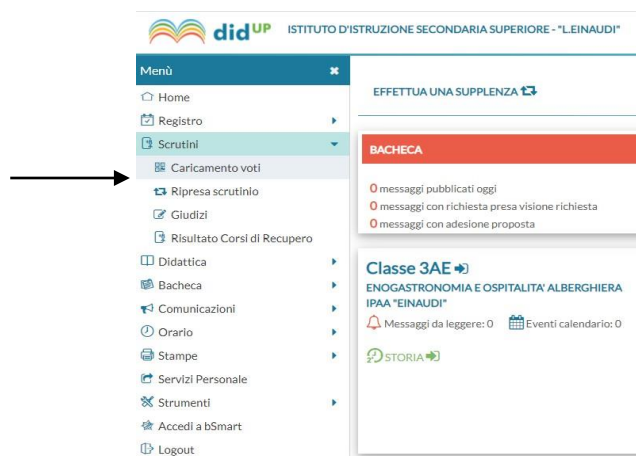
didUP ISTITUTO D'ISTRUZIONE SECONDARIA SUPERIORE - "L.EINAUDI"

Menù
Home
Registro
Scrutini
Caricamento voti
Ripresa scrutinio
Giudizi
Risultato Corsi di Recupero
Didattica
Bacheca
Comunicazioni
Orario
Stampe
Servizi Personale
Strumenti
Accedi a bSmart
Logout

EFFETTUA UNA SUPPLENZA

BACHECA
0 messaggi pubblicati oggi
0 messaggi con richiesta presa visione richiesta
0 messaggi con adesione proposta

Classe 3AE
ENOGASTRONOMIA E OSPITALITA' ALBERGHIERA IPAA "EINAUDI"
Messaggi da leggere: 0 Eventi calendario: 0
STORIA